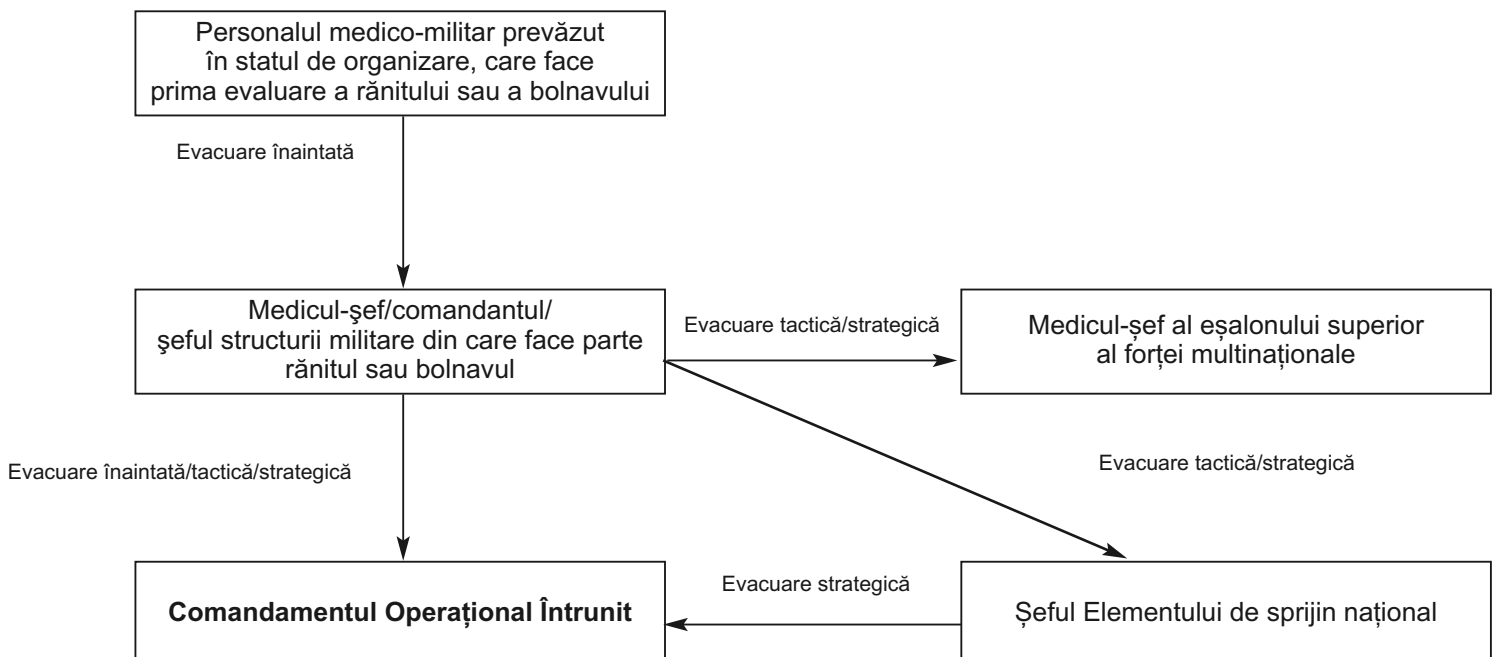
Personalul medico-militar prevăzut în statul de organizare, care face prima evaluare a rănitului sau a bolnavului

Evacuare înaintată

Medicul-şef/comandantul/ şeful structurii militare din care face parte rănitul sau bolnavul

Evacuare tactică/strategică

Medicul-şef al eșalonului superior al forței multinaționale

Evacuare înaintată/tactică/strategică

Evacuare tactică/strategică

Evacuare strategică

**Comandamentul Operațional Întrunit**

Șeful Elementului de sprijin național